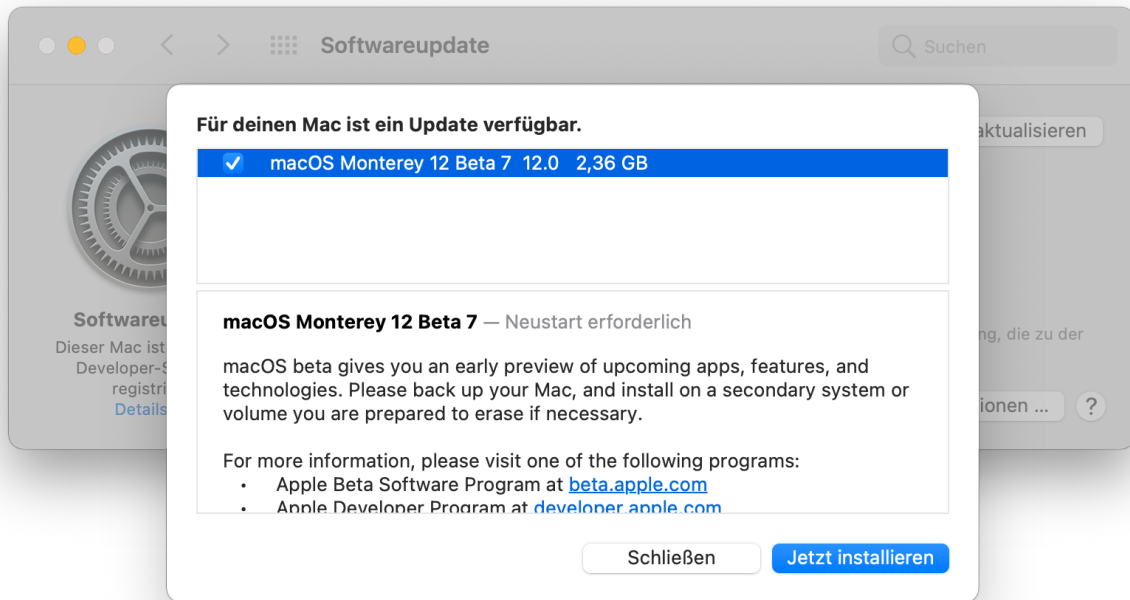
Softwareupdate

Suchen

Für deinen Mac ist ein Update verfügbar.

macOS Monterey 12 Beta 7 12.0 2,36 GB

aktualisieren

Softwareu

Dieser Mac ist

Developer-S

registri

Details

g, die zu der

ionen ...

?

macOS Monterey 12 Beta 7 — Neustart erforderlich

macOS beta gives you an early preview of upcoming apps, features, and technologies. Please back up your Mac, and install on a secondary system or volume you are prepared to erase if necessary.

For more information, please visit one of the following programs:
• Apple Beta Software Program at beta.apple.com
• Apple Developer Program at developer.apple.com

Schließen

Jetzt installieren